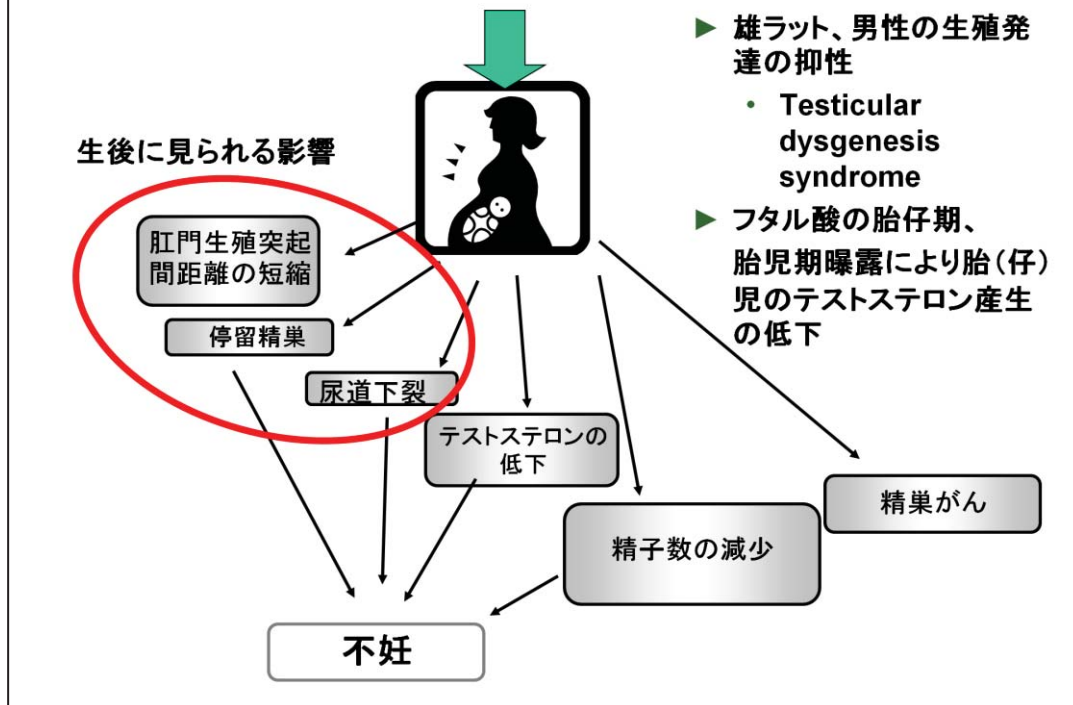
► 雄ラット、男性の生殖発達の抑性

• Testicular dysgenesis syndrome

► フタル酸の胎仔期、胎児期曝露により胎（仔）児のテストステロン産生の低下

生後に見られる影響

肛門生殖突起間距離の短縮

停留精巣

尿道下裂

テストステロンの低下

精巣がん

精子数の減少

不妊